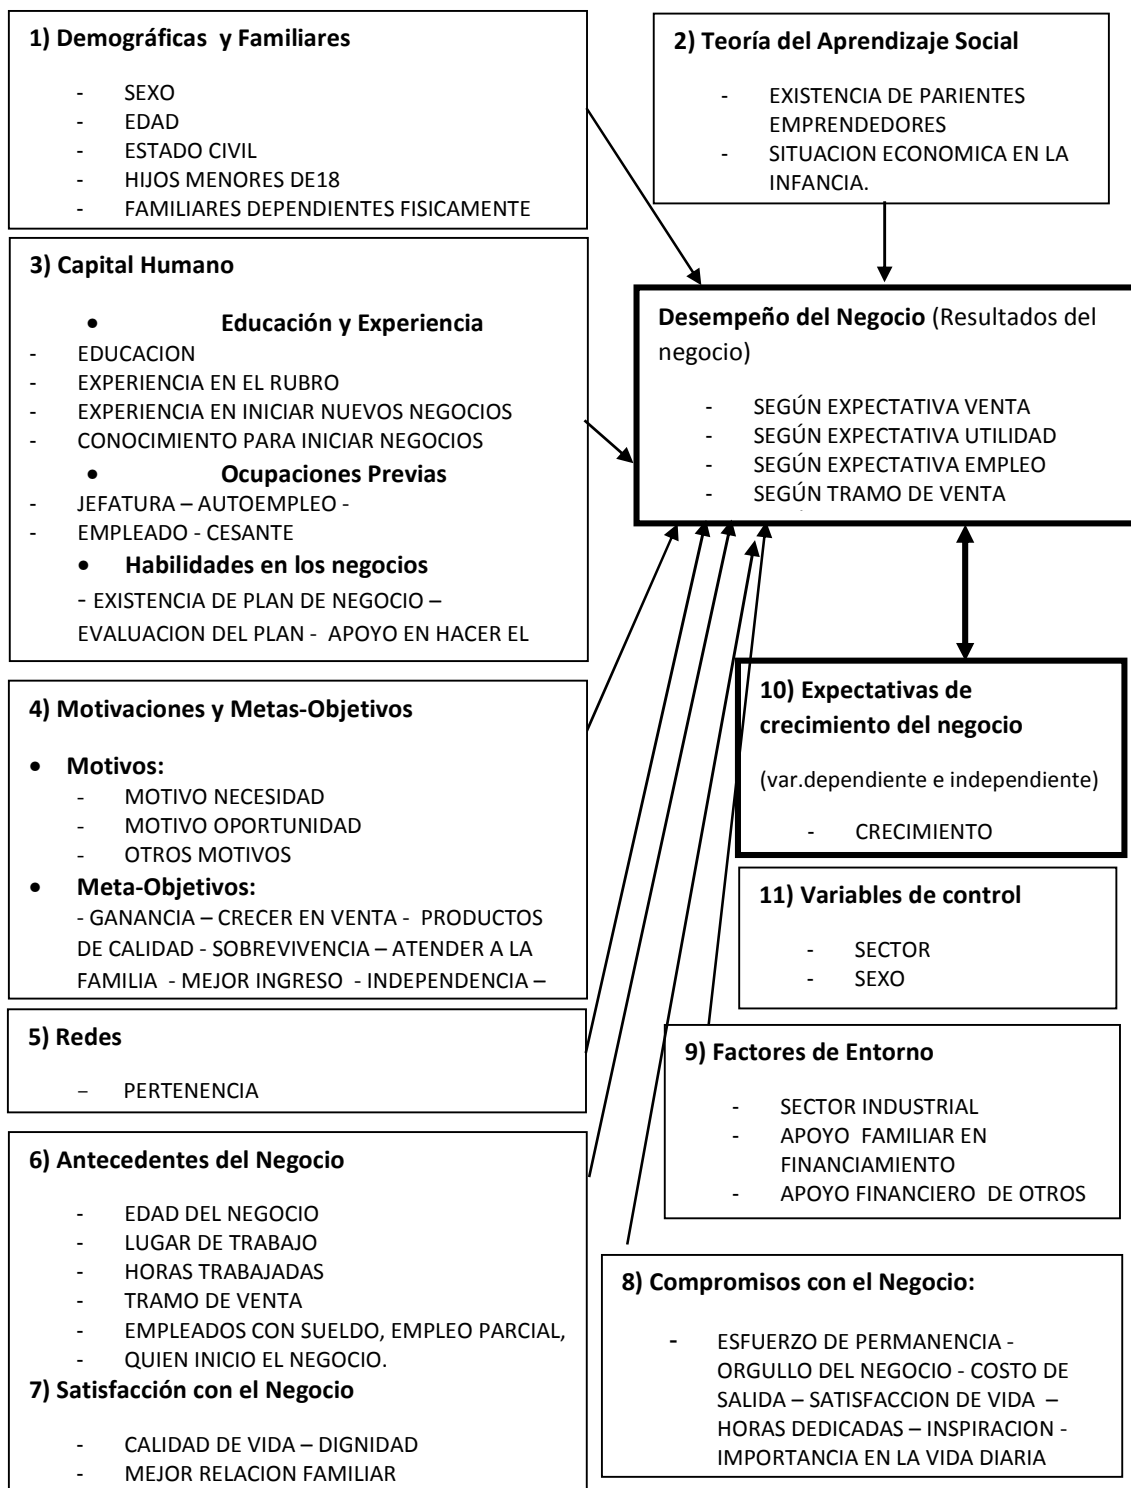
1) Demográficas y Familiares

- SEXO
- EDAD
- ESTADO CIVIL
- HIJOS MENORES DE18
- FAMILIARES DEPENDIENTES FISICAMENTE

2) Teoría del Aprendizaje Social

- EXISTENCIA DE PARIENTES EMPRENDEDORES
- SITUACION ECONOMICA EN LA INFANCIA.

3) Capital Humano

• Educación y Experiencia
- EDUCACION
- EXPERIENCIA EN EL RUBRO
- EXPERIENCIA EN INICIAR NUEVOS NEGOCIOS
- CONOCIMIENTO PARA INICIAR NEGOCIOS
• Ocupaciones Previas
- JEFATURA – AUTOEMPLEO -
- EMPLEADO - CESANTE
• Habilidades en los negocios
- EXISTENCIA DE PLAN DE NEGOCIO – EVALUACION DEL PLAN - APOYO EN HACER EL

Desempeño del Negocio (Resultados del negocio)

- SEGÚN EXPECTATIVA VENTA
- SEGÚN EXPECTATIVA UTILIDAD
- SEGÚN EXPECTATIVA EMPLEO
- SEGÚN TRAMO DE VENTA

4) Motivaciones y Metas-Objetivos

• Motivos:
- MOTIVO NECESIDAD
- MOTIVO OPORTUNIDAD
- OTROS MOTIVOS
• Meta-Objetivos:
- GANANCIA – CRECER EN VENTA - PRODUCTOS DE CALIDAD - SOBREVIVENCIA – ATENDER A LA FAMILIA - MEJOR INGRESO - INDEPENDENCIA –

10) Expectativas de crecimiento del negocio

(var.dependiente e independiente)

- CRECIMIENTO

11) Variables de control

- SECTOR
- SEXO

5) Redes

- PERTENENCIA

9) Factores de Entorno

- SECTOR INDUSTRIAL
- APOYO FAMILIAR EN FINANCIAMIENTO
- APOYO FINANCIERO DE OTROS

6) Antecedentes del Negocio

- EDAD DEL NEGOCIO
- LUGAR DE TRABAJO
- HORAS TRABAJADAS
- TRAMO DE VENTA
- EMPLEADOS CON SUELDO, EMPLEO PARCIAL,
- QUIEN INICIO EL NEGOCIO.

7) Satisfacción con el Negocio

- CALIDAD DE VIDA – DIGNIDAD
- MEJOR RELACION FAMILIAR

8) Compromisos con el Negocio:

- ESFUERZO DE PERMANENCIA - ORGULLO DEL NEGOCIO - COSTO DE SALIDA – SATISFACCION DE VIDA – HORAS DEDICADAS – INSPIRACION - IMPORTANCIA EN LA VIDA DIARIA